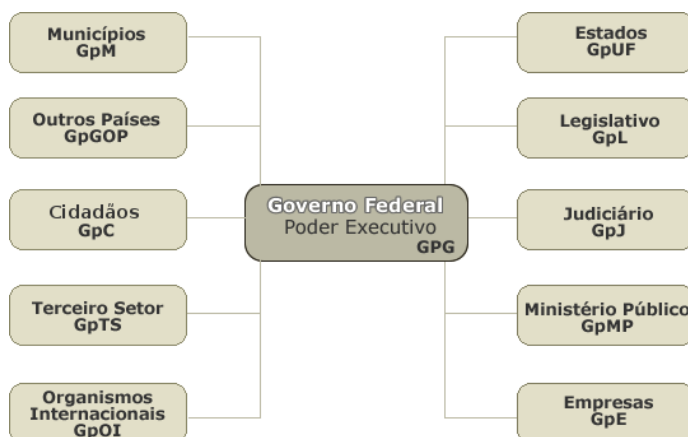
Municípios
GpM

Outros Países
GpGOP

Cidadãos
GpC

Terceiro Setor
GpTS

Organismos
Internacionais
GpOI

Governo Federal
Poder Executivo
GPG

Estados
GpUF

Legislativo
GpL

Judiciário
GpJ

Ministério Público
GpMP

Empresas
GpE